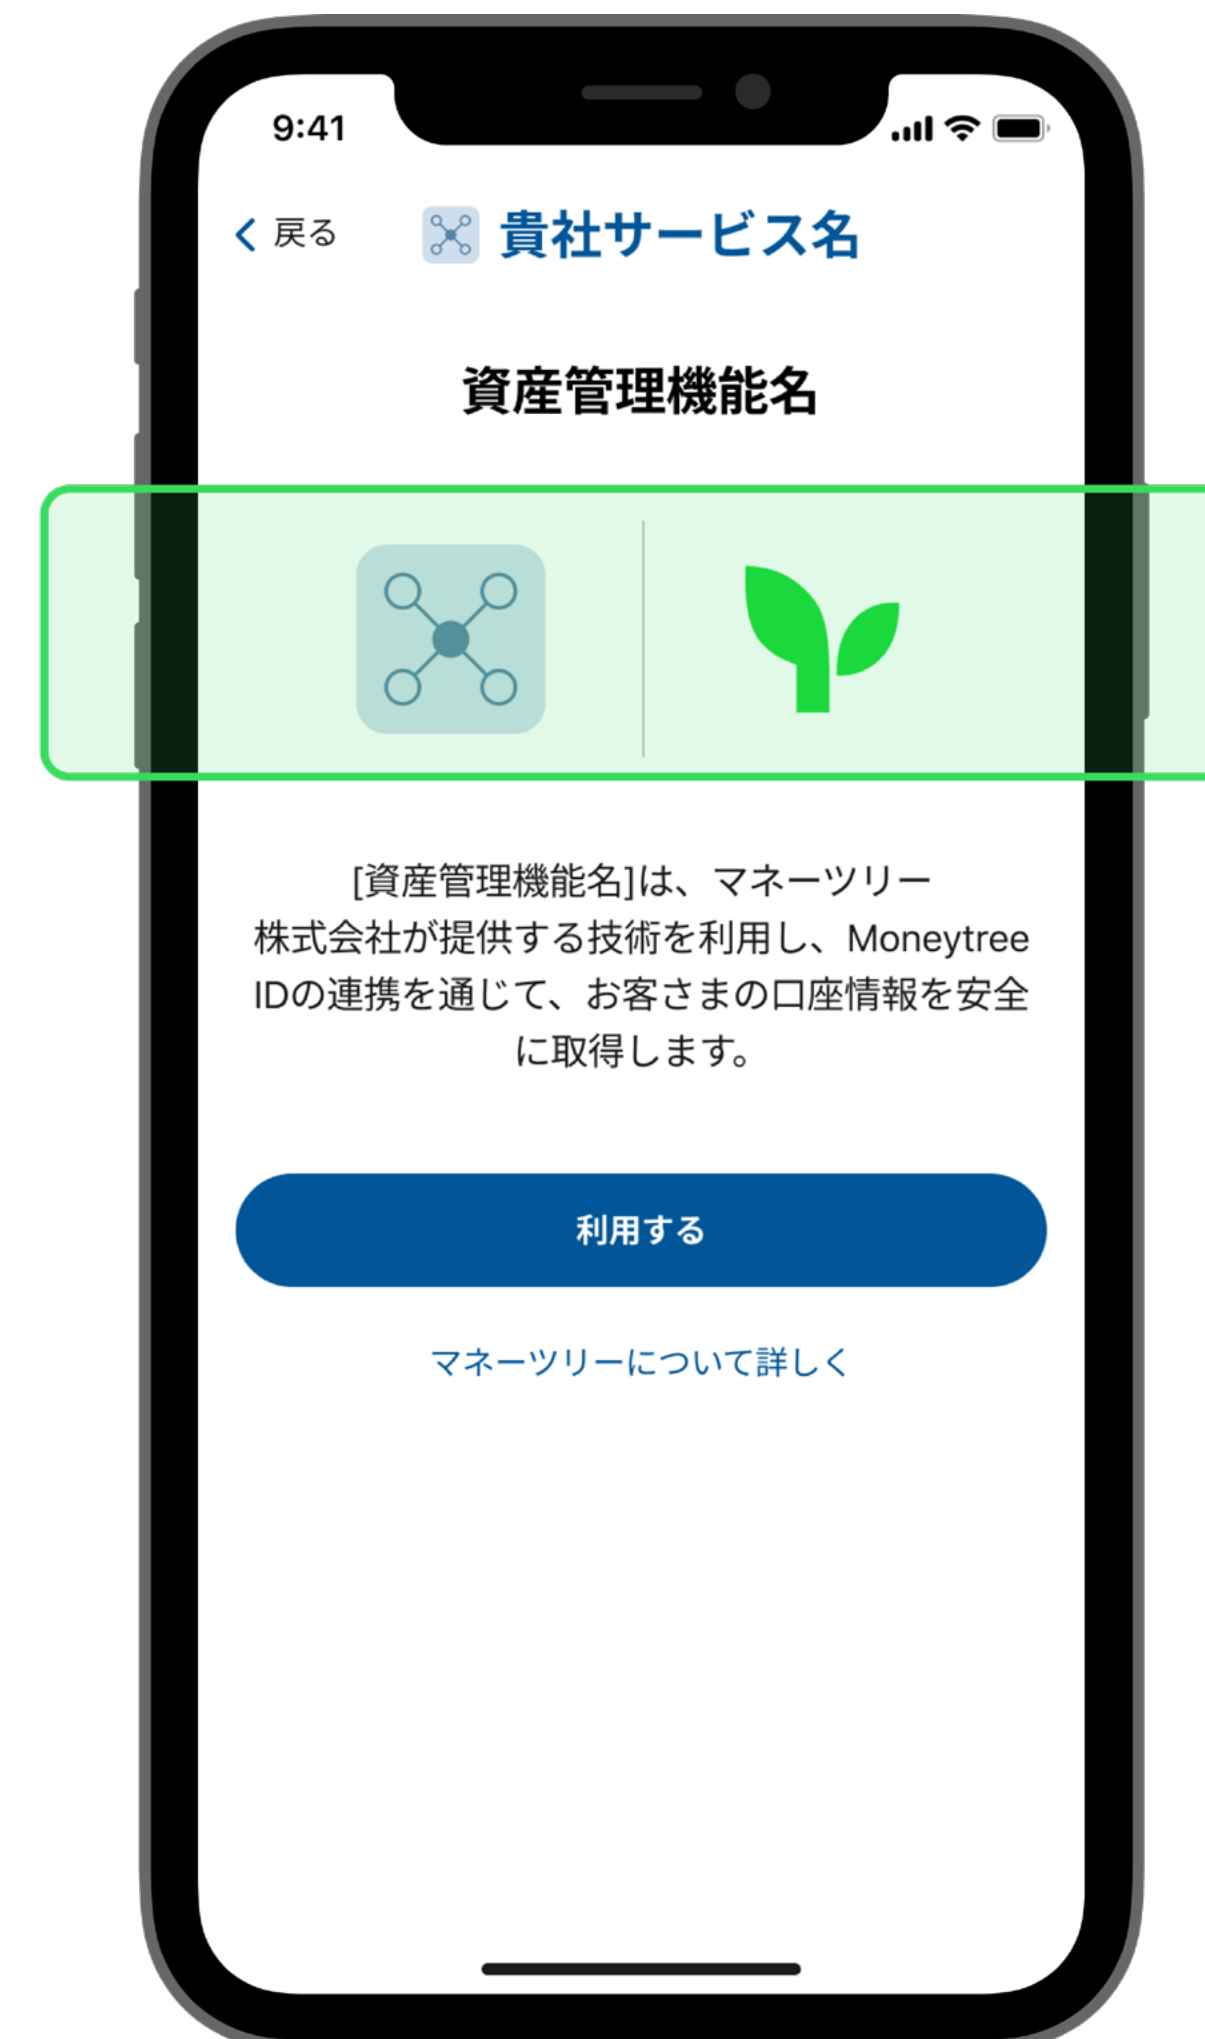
9:41

< 戻る

貴社サービス名

資産管理機能名

[資産管理機能名]は、マネーツリー株式会社が提供する技術を利用し、Moneytree IDの連携を通じて、お客さまの口座情報を安全に取得します。

利用する

マネーツリーについて詳しく